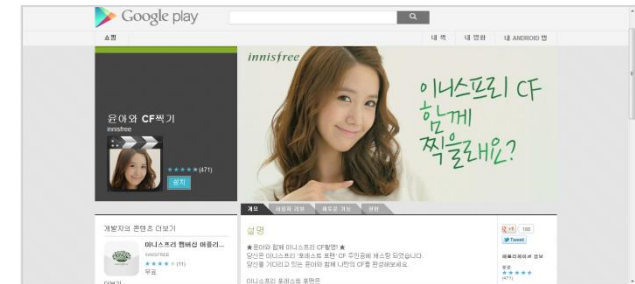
Google play

쇼핑

내 책 내 영화 내 ANDROID 앱

innisfree

윤아와 CF찍기
innisfree

★★★★★ (471)
설치

이니스프리 CF
함께
찍을래요?

개요 사용자 리뷰 새로운 기능 권한

개발자의 콘텐츠 더보기

이니스프리 멤버십 어플리...
INNISFREE
★★★★★ (11)
무료

설명

★윤아와 함께 이니스프리 CF촬영! ★
당신은 이니스프리 '트러스트 포맨' CF 주인공에 캐스팅 되었습니다.
당신을 기다리고 있는 윤아와 함께 나만의 CF를 완성해보세요.

이니스프리 트러스트 포맨은

+1 100
Tweet

애플리케이션 정보

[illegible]
★★★★★
(471)